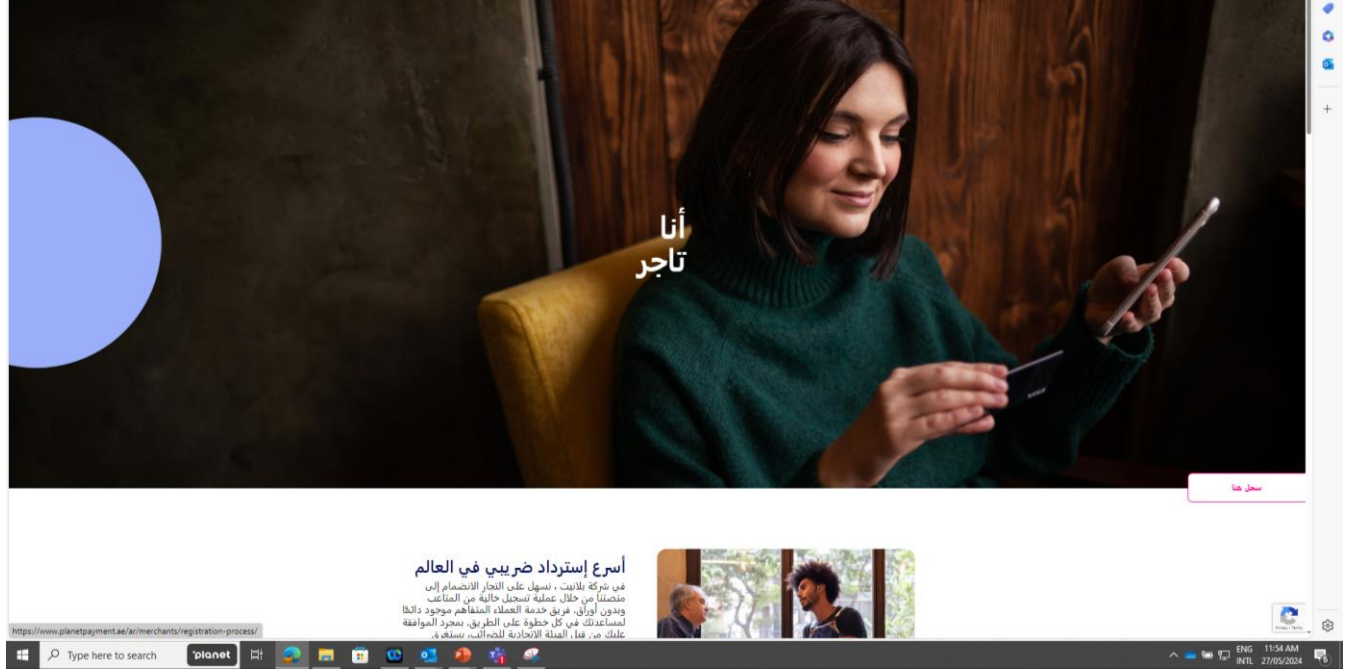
أنا
تاجر

سجل هنا

أسرع إسترداد ضريبي في العالم

في شركة بلانيت ، نسهل على التجار الانضمام إلى منصتنا من خلال عملية تسجيل خالية من المتاعب وبدون أوراق. فريق خدمة العملاء المتفاهم موجود دائمًا لمساعدتك في كل خطوة على الطريق. بمجرد الموافقة عليك من قبل الهيئة الاتحادية للضرائب يستغرق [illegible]

https://www.planetpayment.ae/ar/merchants/registration-process/

Type here to search

planet

ENG INTL 11:54 AM 27/05/2024